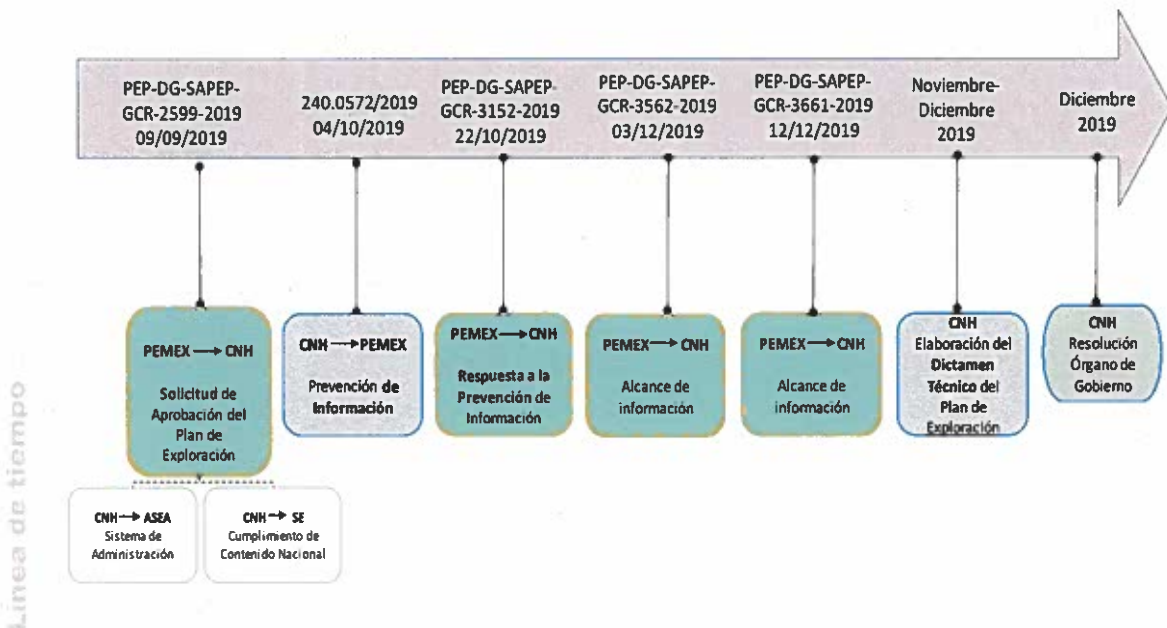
PEP-DG-SAPEP-GCR-2599-2019 09/09/2019

240.0572/2019 04/10/2019

PEP-DG-SAPEP-GCR-3152-2019 22/10/2019

PEP-DG-SAPEP-GCR-3562-2019 03/12/2019

PEP-DG-SAPEP-GCR-3661-2019 12/12/2019

Noviembre-Diciembre 2019

Diciembre 2019

PEMEX → CNH

Solicitud de Aprobación del Plan de Exploración

CNH → PEMEX

Prevención de Información

PEMEX → CNH

Respuesta a la Prevención de Información

PEMEX → CNH

Alcance de información

PEMEX → CNH

Alcance de información

CNH

Elaboración del Dictamen Técnico del Plan de Exploración

CNH

Resolución Órgano de Gobierno

CNH → ASEA

Sistema de Administración

CNH → SE

Cumplimiento de Contenido Nacional

Línea de tiempo